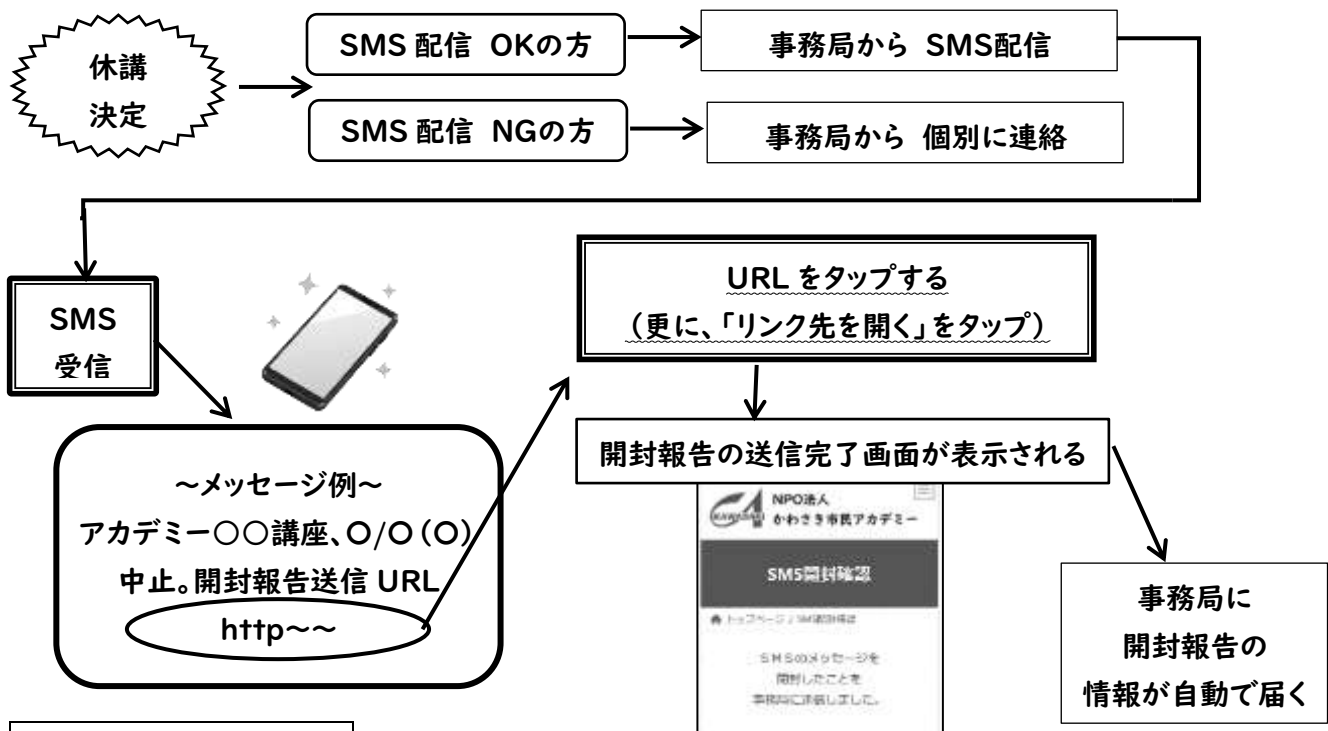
休講
決定

SMS 配信 OKの方

事務局から SMS配信

SMS 配信 NGの方

事務局から 個別に連絡

SMS
受信

～メッセージ例～
アカデミー○○講座、○/○（○）中止。開封報告送信 URL
http～～

URL をタップする
（更に、「リンク先を開く」をタップ）

開封報告の送信完了画面が表示される

NPO法人
かわさき市民アカデミー

SMS開封確認

トップページ / SMS開封確認

SMSのメッセージを
開封したことを
事務局に連絡しました。

事務局に
開封報告の
情報が自動で届く